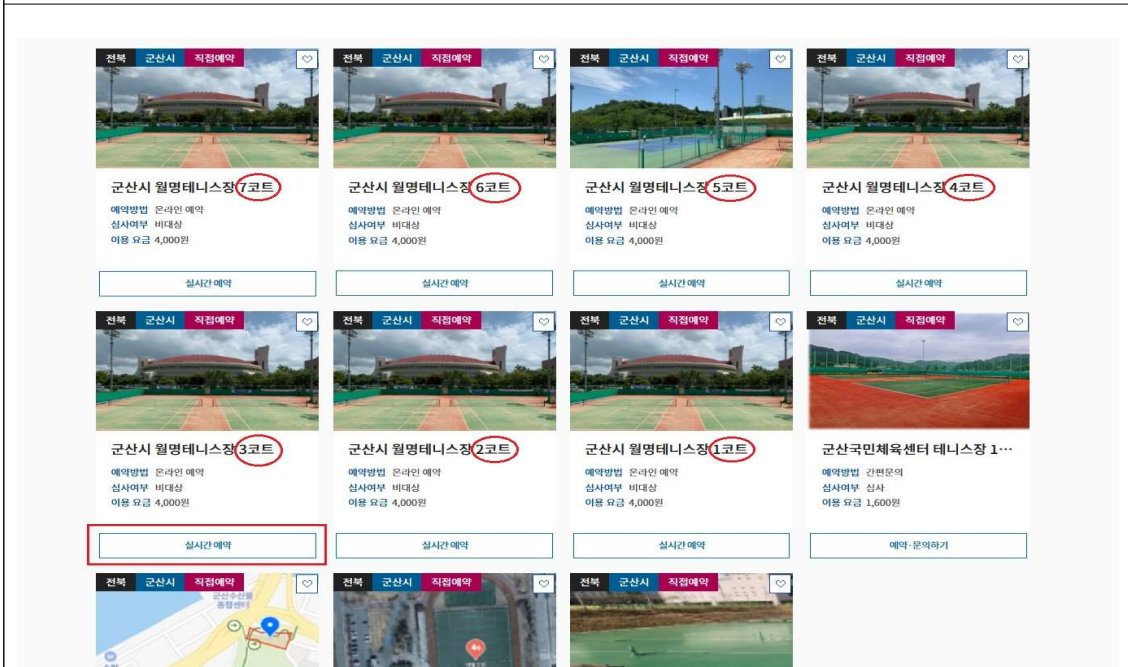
전북 군산시 직접예약

군산시 월명테니스장 7코트

예약방법 온라인 예약
심사여부 비대상
이용 요금 4,000원

실시간 예약

전북 군산시 직접예약

군산시 월명테니스장 6코트

예약방법 온라인 예약
심사여부 비대상
이용 요금 4,000원

실시간 예약

전북 군산시 직접예약

군산시 월명테니스장 5코트

예약방법 온라인 예약
심사여부 비대상
이용 요금 4,000원

실시간 예약

전북 군산시 직접예약

군산시 월명테니스장 4코트

예약방법 온라인 예약
심사여부 비대상
이용 요금 4,000원

실시간 예약

전북 군산시 직접예약

군산시 월명테니스장 3코트

예약방법 온라인 예약
심사여부 비대상
이용 요금 4,000원

실시간 예약

전북 군산시 직접예약

군산시 월명테니스장 2코트

예약방법 온라인 예약
심사여부 비대상
이용 요금 4,000원

실시간 예약

전북 군산시 직접예약

군산시 월명테니스장 1코트

예약방법 온라인 예약
심사여부 비대상
이용 요금 4,000원

실시간 예약

전북 군산시 직접예약

군산국민체육센터 테니스장 1…

예약방법 간편문의
심사여부 심사
이용 요금 1,600원

예약·문의하기

전북 군산시 직접예약

군산수산물 종합센터

전북 군산시 직접예약

전북 군산시 직접예약